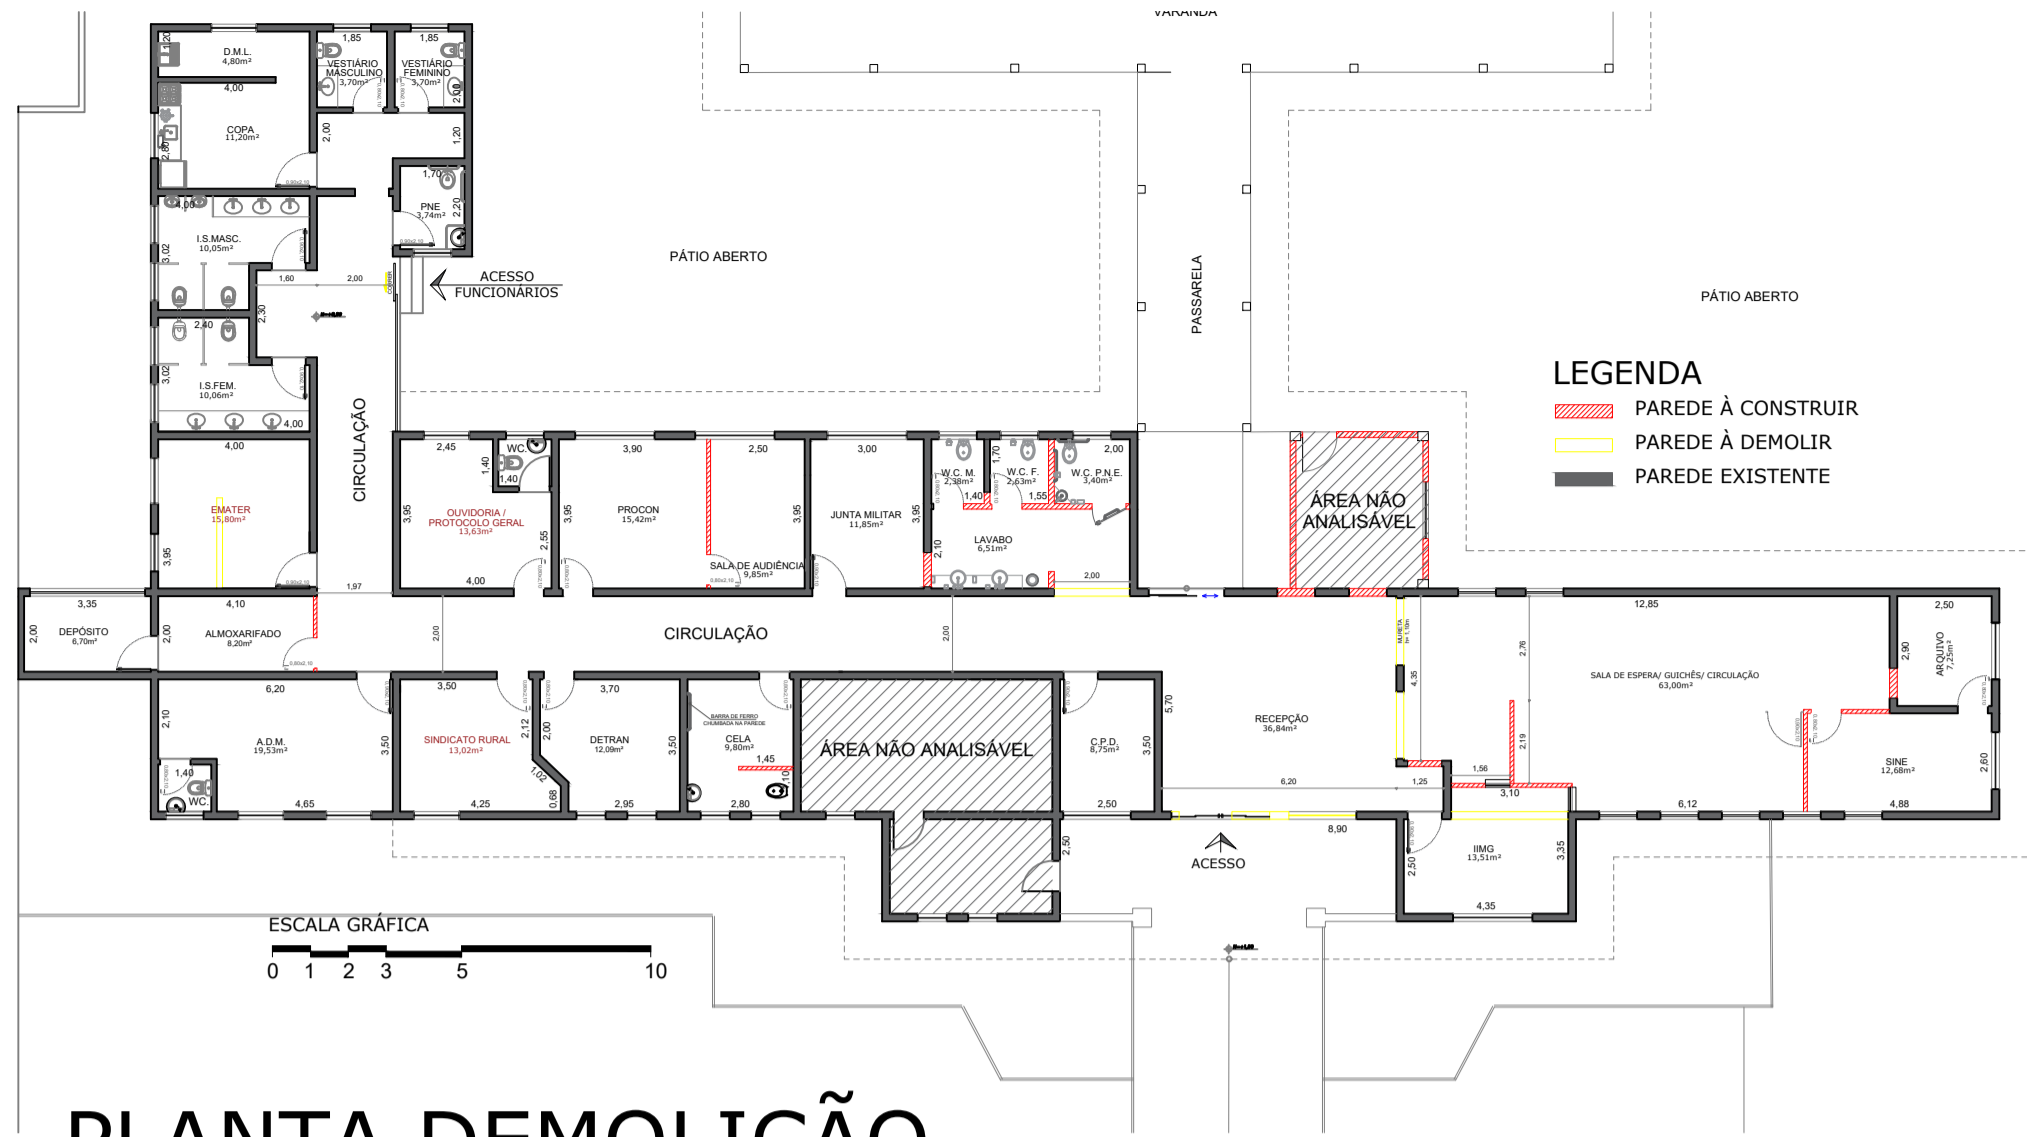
VARANDA

D.M.L.
4,80m²
4,00
1,85
VESTIÁRIO MASCULINO
3,70m²
1,85
VESTIÁRIO FEMININO
3,70m²
2,00
COPA
11,20m²
2,80
2,00
1,20
1,70
PNE
3,74m²
2,20
1,00
I.S.MASC.
10,05m²
3,02
1,60
2,00
2,30
ACESSO FUNCIONÁRIOS
2,40
I.S.FEM.
10,06m²
3,02
4,00
CIRCULAÇÃO

PÁTIO ABERTO
PASSARELA
PÁTIO ABERTO

LEGENDA
PAREDE À CONSTRUIR
PAREDE À DEMOLIR
PAREDE EXISTENTE

4,00
EMATER
15,80m²
3,95
1,97
2,45
WC.
1,40
1,40
OUVIDORIA / PROTOCOLO GERAL
13,63m²
3,95
2,55
4,00
3,90
PROCON
15,42m²
3,95
2,50
SALA DE AUDIÊNCIA
9,85m²
3,95
3,00
JUNTA MILITAR
11,85m²
3,95
W.C. M.
2,38m²
1,70
W.C. F.
2,63m²
W.C. P.N.E.
3,40m²
2,00
1,40
1,55
LAVABO
6,51m²
2,10
2,00
ÁREA NÃO ANALISÁVEL

3,35
DEPÓSITO
6,70m²
2,00
4,10
ALMOXARIFADO
8,20m²
2,00
2,00
CIRCULAÇÃO
2,00
12,85
2,50
ARQUIVO
7,25m²
2,90
2,76
SALA DE ESPERA/ GUICHÊS/ CIRCULAÇÃO
63,00m²
4,35

6,20
A.D.M.
19,53m²
2,10
1,40
WC.
4,65
3,50
3,50
SINDICATO RURAL
13,02m²
4,25
2,12
1,02
0,68
2,00
3,70
DETRAN
12,09m²
2,95
3,50
BARRA DE FERRO CHUMBADA NA PAREDE
CELA
9,80m²
1,45
2,80
ÁREA NÃO ANALISÁVEL
C.P.D.
8,75m²
3,50
2,50
5,70
RECEPÇÃO
36,84m²
6,20
1,25
1,56
3,10
2,19
SINE
12,68m²
2,60
6,12
4,88
8,90
2,50
ACESSO
2,50
IIMG
13,51m²
3,35
4,35

ESCALA GRÁFICA
0 1 2 3 5 10

PLANTA DEMOLIÇÃO